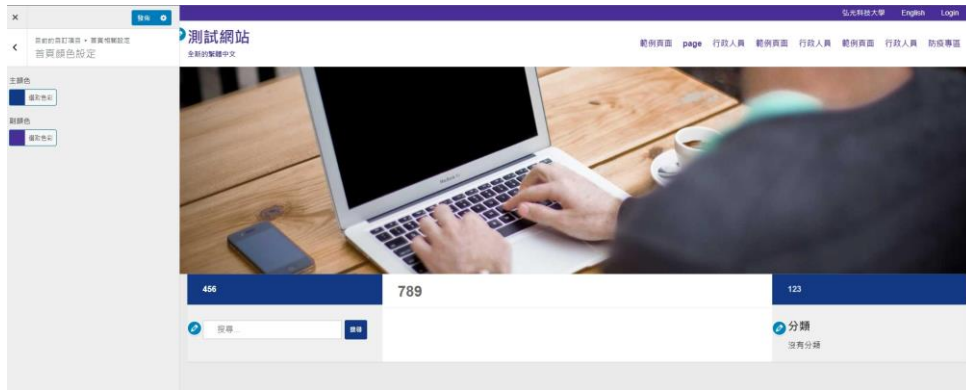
×
發佈

正在自訂項目 ▸ 首頁相關設定
首頁顏色設定

主顏色
選取色彩

副顏色
選取色彩

弘光科技大學 English Login

測試網站
全新的繁體中文

範例頁面 page 行政人員 範例頁面 行政人員 範例頁面 行政人員 防疫專區

456

789

123

搜尋...
搜尋

分類
沒有分類